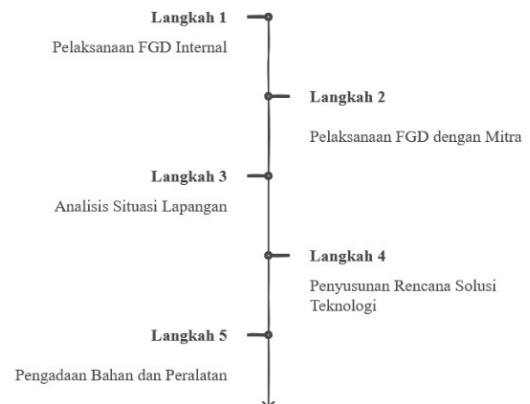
Langkah 1

Pelaksanaan FGD Internal

Langkah 2

Pelaksanaan FGD dengan Mitra

Langkah 3

Analisis Situasi Lapangan

Langkah 4

Penyusunan Rencana Solusi Teknologi

Langkah 5

Pengadaan Bahan dan Peralatan